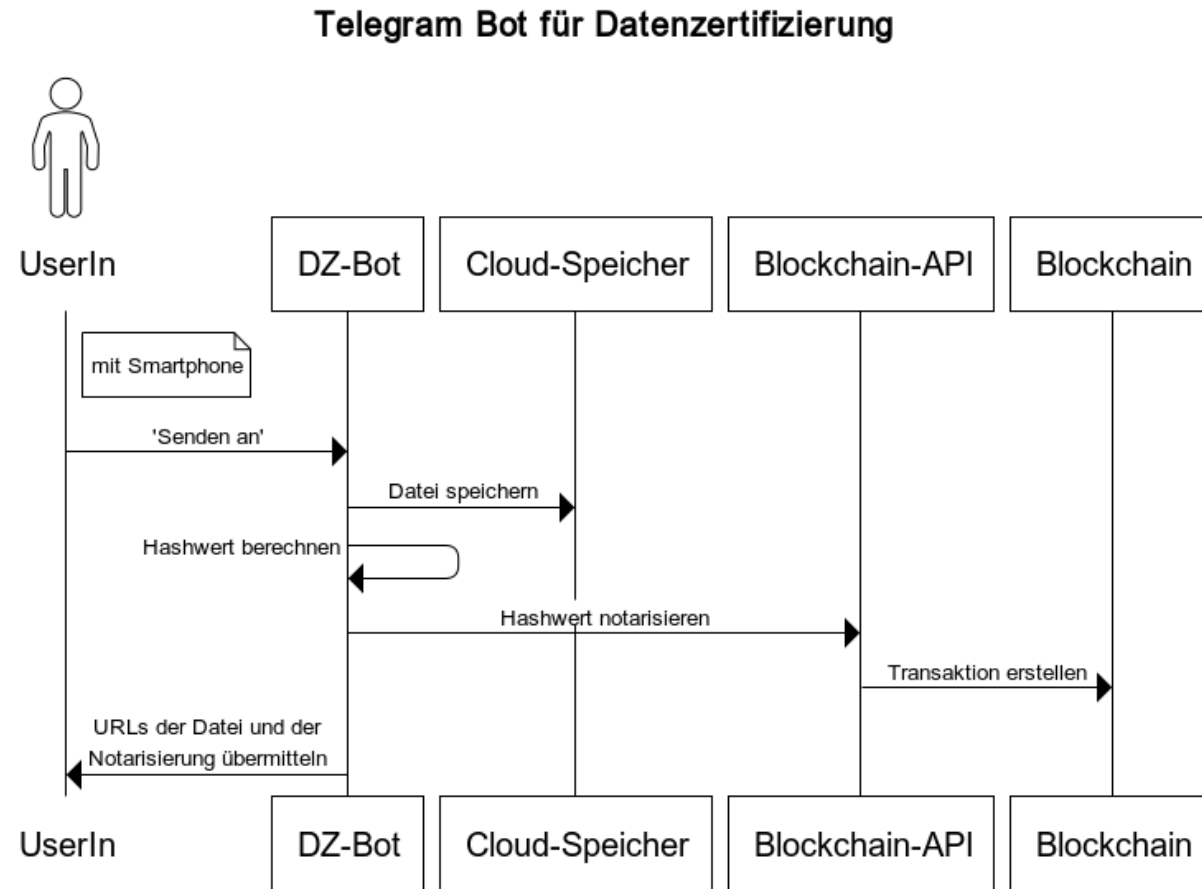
Telegram Bot für Datenzertifizierung

UserIn

DZ-Bot

Cloud-Speicher

Blockchain-API

Blockchain

mit Smartphone

'Senden an'

Datei speichern

Hashwert berechnen

Hashwert notarisieren

Transaktion erstellen

URLs der Datei und der Notarisierung übermitteln

UserIn

DZ-Bot

Cloud-Speicher

Blockchain-API

Blockchain